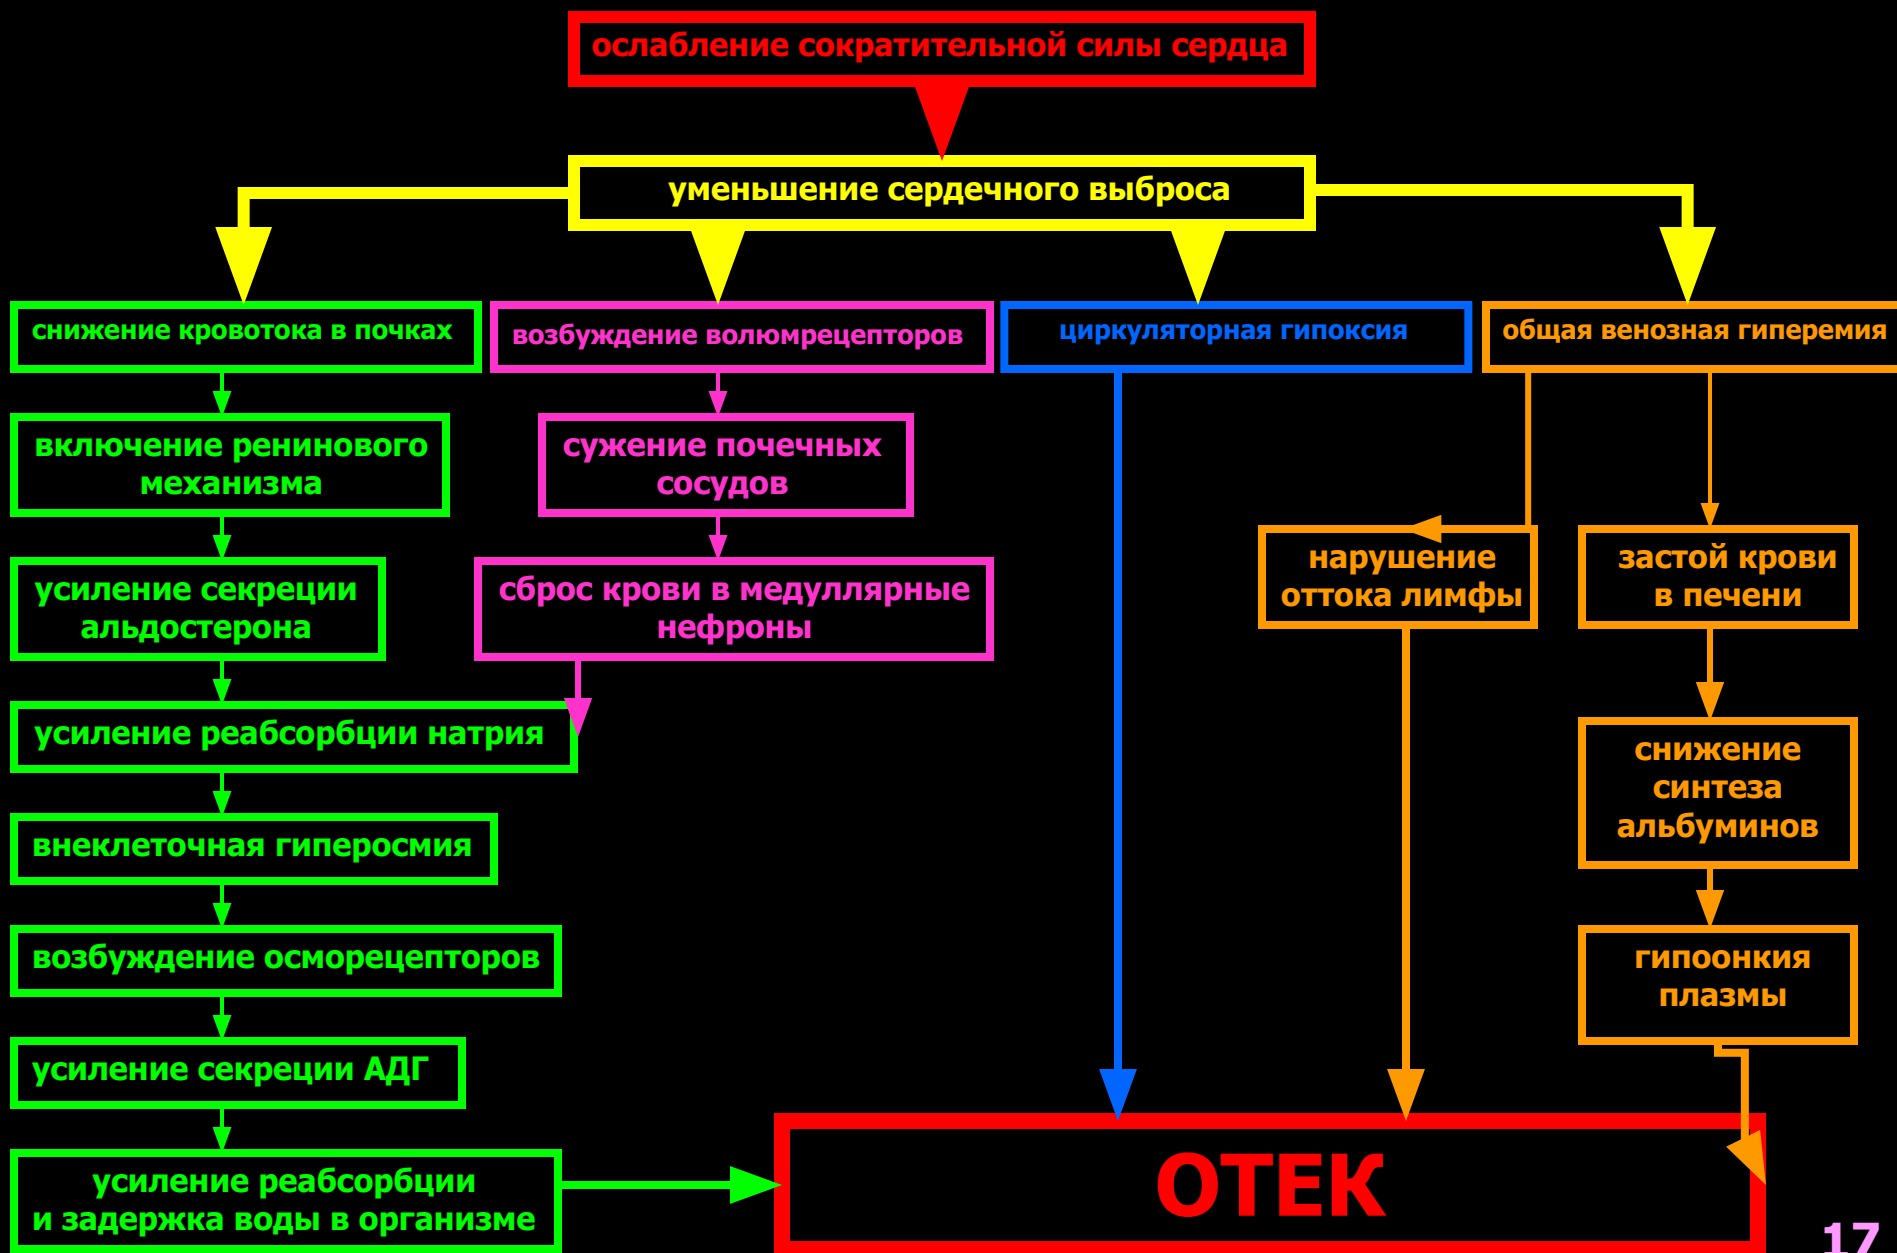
ослабление сократительной силы сердца

уменьшение сердечного выброса

снижение кровотока в почках

возбуждение волюмрецепторов

циркуляторная гипоксия

общая венозная гиперемия

включение ренинового механизма

сужение почечных сосудов

усиление секреции альдостерона

сброс крови в медуллярные нефроны

нарушение оттока лимфы

застой крови в печени

усиление реабсорбции натрия

снижение синтеза альбуминов

внеклеточная гиперосмия

возбуждение осморецепторов

гипоонкия плазмы

усиление секреции АДГ

усиление реабсорбции и задержка воды в организме

ОТЕК

17